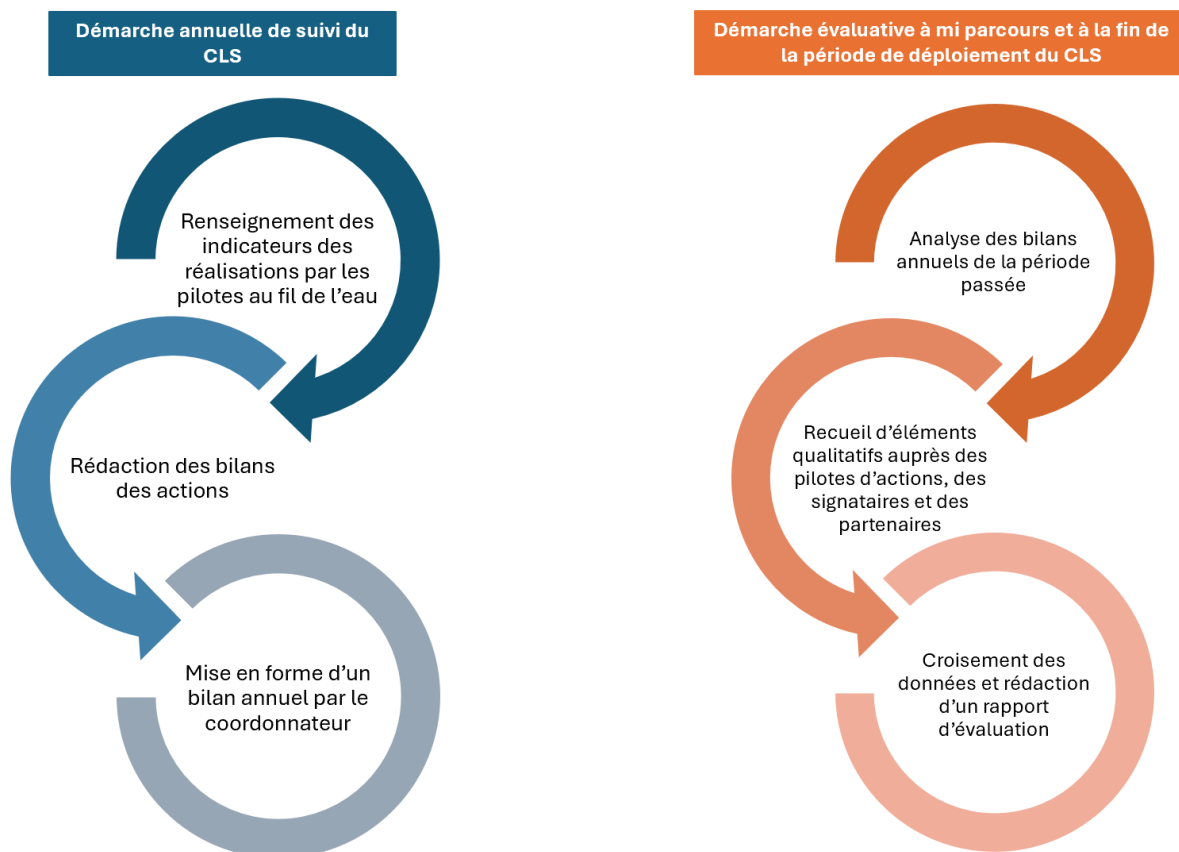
Démarche annuelle de suivi du CLS

Renseignement des indicateurs des réalisations par les pilotes au fil de l'eau

Rédaction des bilans des actions

Mise en forme d'un bilan annuel par le coordonnateur

Démarche évaluative à mi parcours et à la fin de la période de déploiement du CLS

Analyse des bilans annuels de la période passée

Recueil d'éléments qualitatifs auprès des pilotes d'actions, des signataires et des partenaires

Croisement des données et rédaction d'un rapport d'évaluation